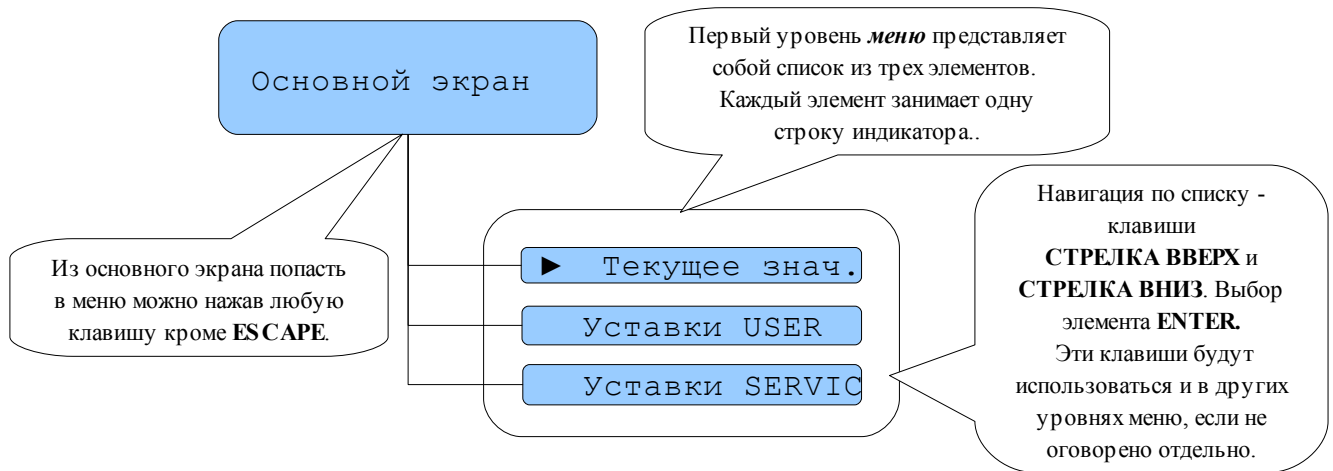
Основной экран

Первый уровень ***меню*** представляет собой список из трех элементов. Каждый элемент занимает одну строку индикатора..

Из основного экрана попасть в меню можно нажав любую клавишу кроме **ESCAPE**.

► Текущее знач.

Уставки USER

Уставки SERVIC

Навигация по списку - клавиши **СТРЕЛКА ВВЕРХ** и **СТРЕЛКА ВНИЗ**. Выбор элемента **ENTER.** Эти клавиши будут использоваться и в других уровнях меню, если не оговорено отдельно.